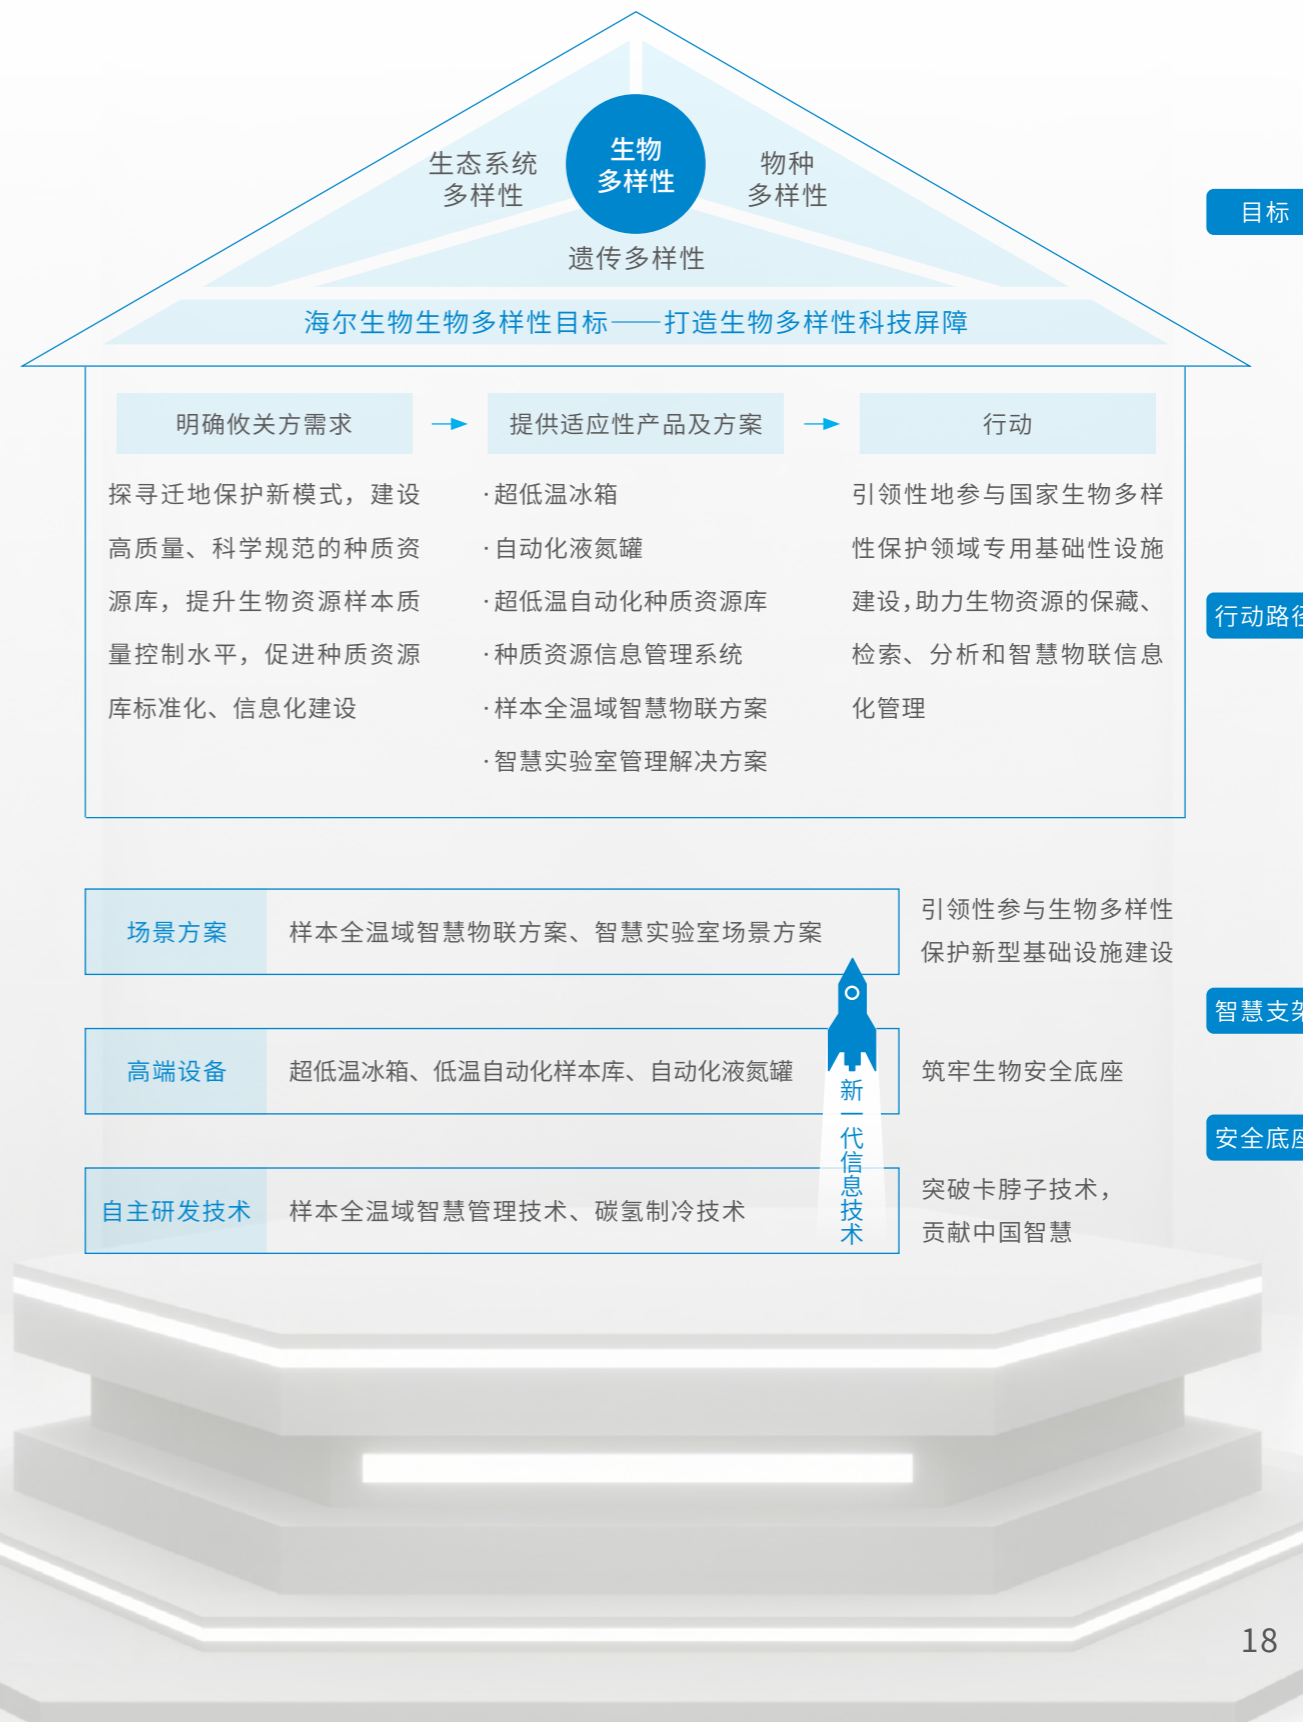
生态系统
多样性

生物
多样性

物种
多样性

遗传多样性

海尔生物生物多样性目标——打造生物多样性科技屏障

目标

明确攸关方需求

提供适应性产品及方案

行动

探寻迁地保护新模式，建设高质量、科学规范的种质资源库，提升生物资源样本质量控制水平，促进种质资源库标准化、信息化建设

·超低温冰箱
·自动化液氮罐
·超低温自动化种质资源库
·种质资源信息管理系统
·样本全温域智慧物联方案
·智慧实验室管理解决方案

引领性地参与国家生物多样性保护领域专用基础性设施建设，助力生物资源的保藏、检索、分析和智慧物联信息化管理

行动路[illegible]

| 场景方案 | 样本全温域智慧物联方案、智慧实验室场景方案 |
|---|---|

引领性参与生物多样性保护新型基础设施建设

智慧支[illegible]

| 高端设备 | 超低温冰箱、低温自动化样本库、自动化液氮罐 |
|---|---|

筑牢生物安全底座

安全底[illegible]

| 自主研发技术 | 样本全温域智慧管理技术、碳氢制冷技术 |
|---|---|

突破卡脖子技术，
贡献中国智慧

新一代信息技术

18